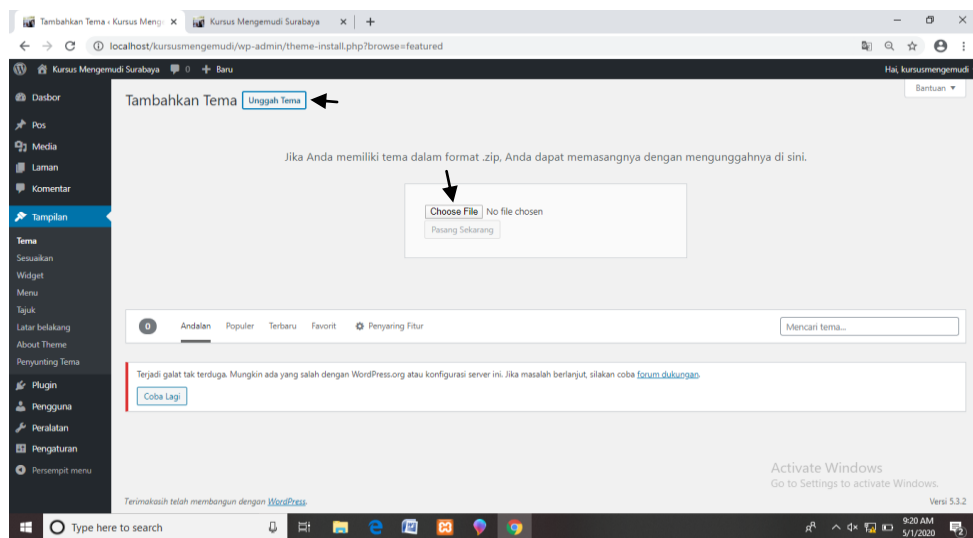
Tambahkan Tema ‹ Kursus Menge ×
Kursus Mengemudi Surabaya ×
+

localhost/kursusmengemudi/wp-admin/theme-install.php?browse=featured

Kursus Mengemudi Surabaya 0 + Baru
Hai, kursusmengemudi

Dasbor
Pos
Media
Laman
Komentar
Tampilan
Tema
Sesuaikan
Widget
Menu
Tajuk
Latar belakang
About Theme
Penyunting Tema
Plugin
Pengguna
Peralatan
Pengaturan
Persempit menu

Tambahkan Tema Unggah Tema
Bantuan ▼

Jika Anda memiliki tema dalam format .zip, Anda dapat memasangnya dengan mengunggahnya di sini.

Choose File No file chosen
Pasang Sekarang

0 Andalan Populer Terbaru Favorit Penyaring Fitur
Mencari tema...

Terjadi galat tak terduga. Mungkin ada yang salah dengan WordPress.org atau konfigurasi server ini. Jika masalah berlanjut, silakan coba forum dukungan.
Coba Lagi

Activate Windows
Go to Settings to activate Windows.

Terimakasih telah membangun dengan WordPress.
Versi 5.3.2

Type here to search
9:20 AM
5/1/2020
2